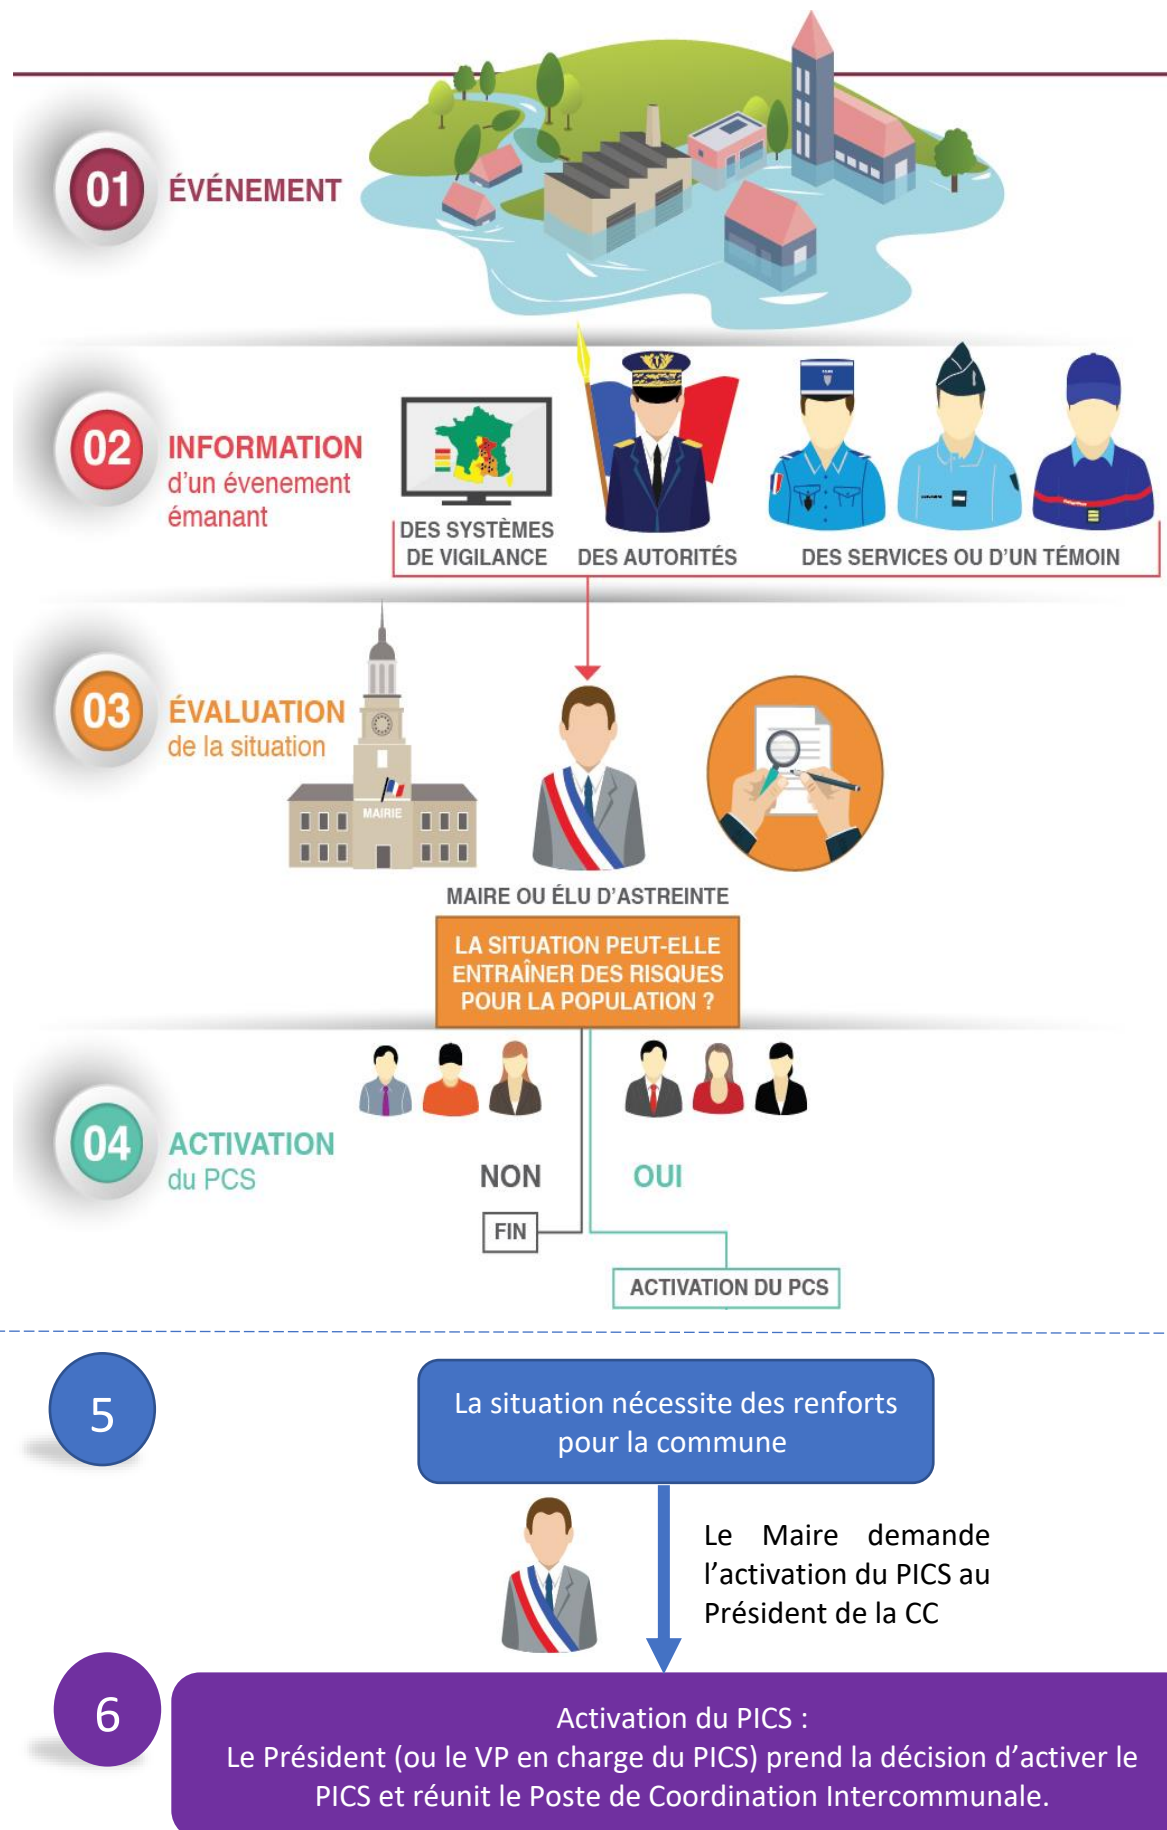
01 ÉVÉNEMENT

02 INFORMATION d'un évenement émanant

DES SYSTÈMES DE VIGILANCE

DES AUTORITÉS

DES SERVICES OU D'UN TÉMOIN

03 ÉVALUATION de la situation

MAIRIE

MAIRE OU ÉLU D'ASTREINTE

LA SITUATION PEUT-ELLE ENTRAÎNER DES RISQUES POUR LA POPULATION ?

04 ACTIVATION du PCS

NON

FIN

OUI

ACTIVATION DU PCS

5

La situation nécessite des renforts pour la commune

Le Maire demande l'activation du PICS au Président de la CC

6

Activation du PICS :
Le Président (ou le VP en charge du PICS) prend la décision d'activer le PICS et réunit le Poste de Coordination Intercommunale.